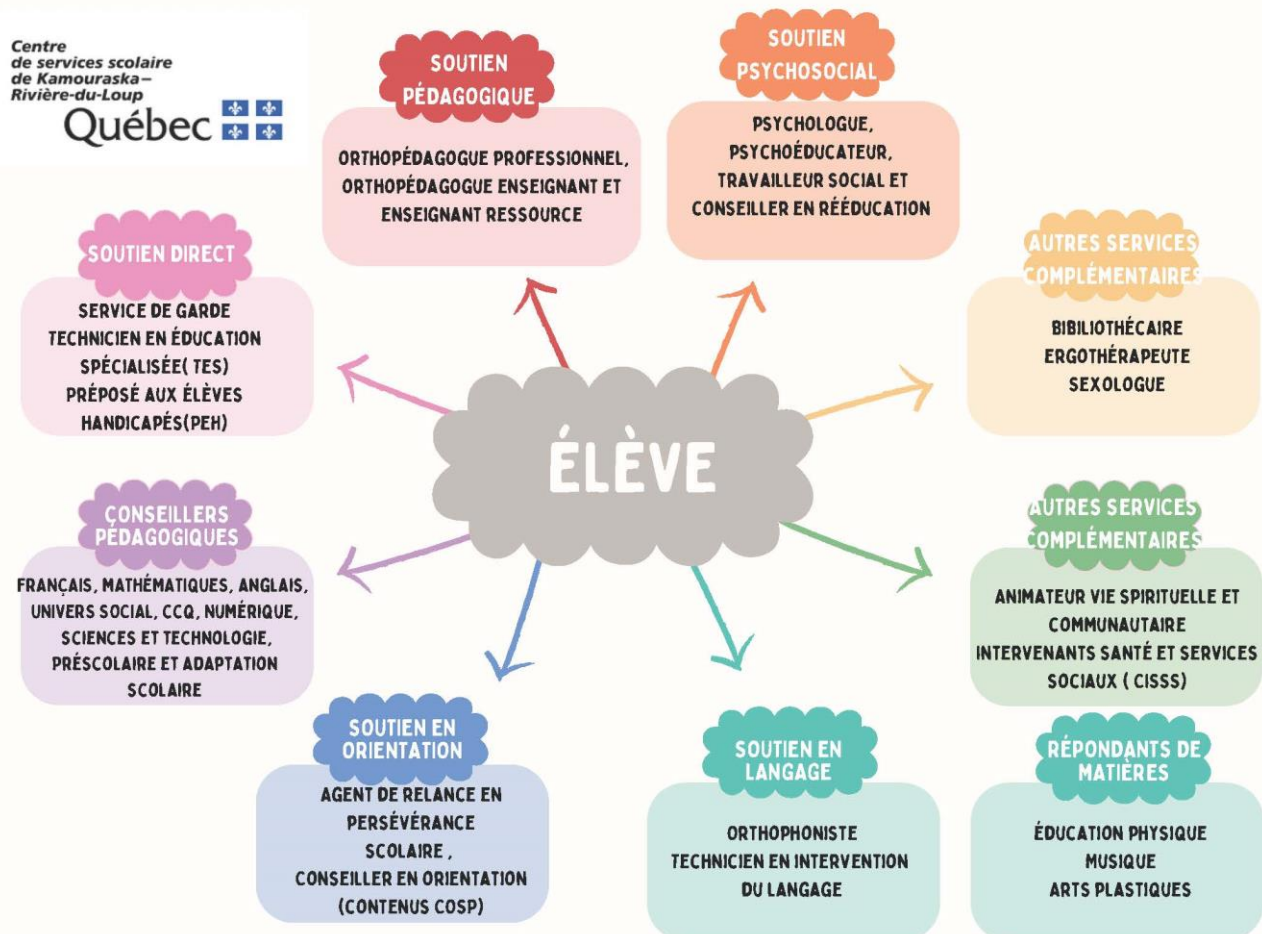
Centre de services scolaire de Kamouraska–Rivière-du-Loup
Québec

SOUTIEN PÉDAGOGIQUE
ORTHOPÉDAGOGUE PROFESSIONNEL, ORTHOPÉDAGOGUE ENSEIGNANT ET ENSEIGNANT RESSOURCE

SOUTIEN PSYCHOSOCIAL
PSYCHOLOGUE, PSYCHOÉDUCATEUR, TRAVAILLEUR SOCIAL ET CONSEILLER EN RÉÉDUCATION

SOUTIEN DIRECT
SERVICE DE GARDE
TECHNICIEN EN ÉDUCATION SPÉCIALISÉE( TES)
PRÉPOSÉ AUX ÉLÈVES HANDICAPÉS(PEH)

AUTRES SERVICES COMPLÉMENTAIRES
BIBILIOTHÉCAIRE
ERGOTHÉRAPEUTE
SEXOLOGUE

ÉLÈVE

CONSEILLERS PÉDAGOGIQUES
FRANÇAIS, MATHÉMATIQUES, ANGLAIS, UNIVERS SOCIAL, CCQ, NUMÉRIQUE, SCIENCES ET TECHNOLOGIE, PRÉSCOLAIRE ET ADAPTATION SCOLAIRE

AUTRES SERVICES COMPLÉMENTAIRES
ANIMATEUR VIE SPIRITUELLE ET COMMUNAUTAIRE
INTERVENANTS SANTÉ ET SERVICES SOCIAUX ( CISSS)

SOUTIEN EN ORIENTATION
AGENT DE RELANCE EN PERSÉVÉRANCE SCOLAIRE ,
CONSEILLER EN ORIENTATION (CONTENUS COSP)

SOUTIEN EN LANGAGE
ORTHOPHONISTE
TECHNICIEN EN INTERVENTION DU LANGAGE

RÉPONDANTS DE MATIÈRES
ÉDUCATION PHYSIQUE
MUSIQUE
ARTS PLASTIQUES